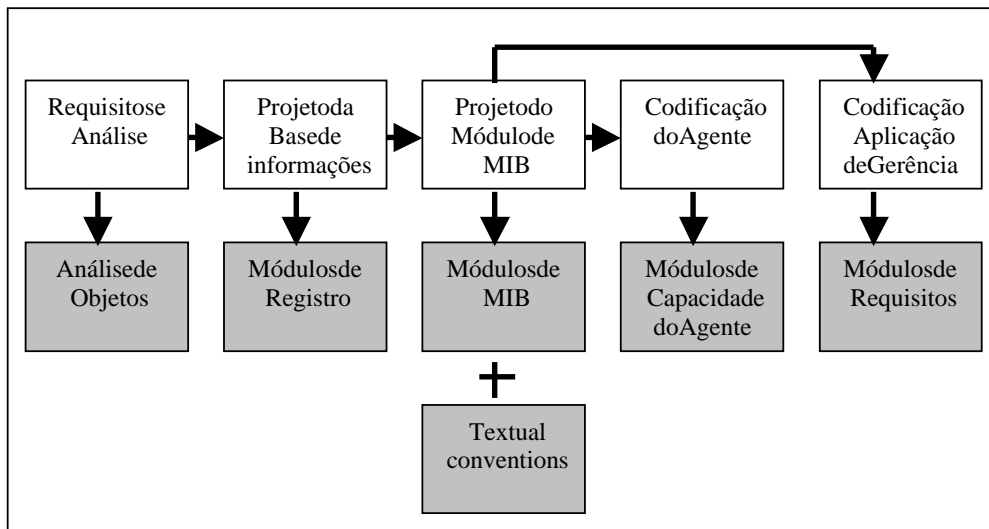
Requisitose Análise

Projetoda Basede informações

Projetodo Módulode MIB

Codificação doAgente

Codificação Aplicação deGerência

Análisede Objetos

Módulosde Registro

Módulosde MIB

Módulosde Capacidade doAgente

Módulosde Requisitos

+

Textual conventions